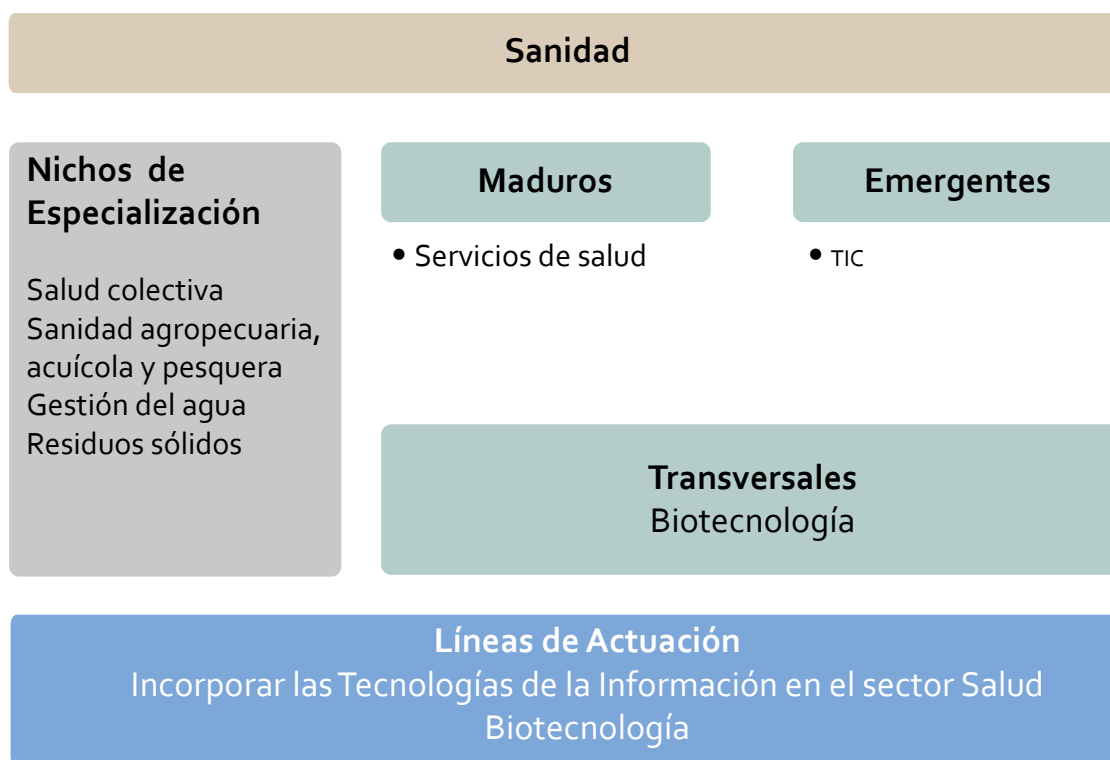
Sanidad

Nichos de Especialización

Salud colectiva
Sanidad agropecuaria, acuícola y pesquera
Gestión del agua
Residuos sólidos

Maduros

• Servicios de salud

Emergentes

• TIC

Transversales
Biotecnología

Líneas de Actuación
Incorporar las Tecnologías de la Información en el sector Salud
Biotecnología